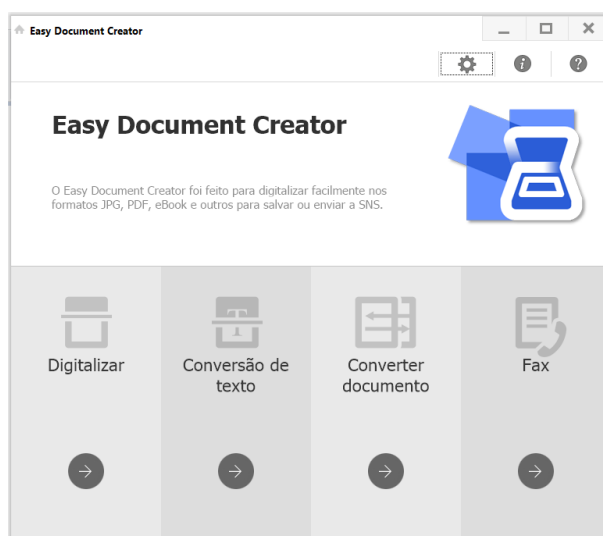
Easy Document Creator

Easy Document Creator

O Easy Document Creator foi feito para digitalizar facilmente nos formatos JPG, PDF, eBook e outros para salvar ou enviar a SNS.

Digitalizar

Conversão de texto

Converter documento

Fax